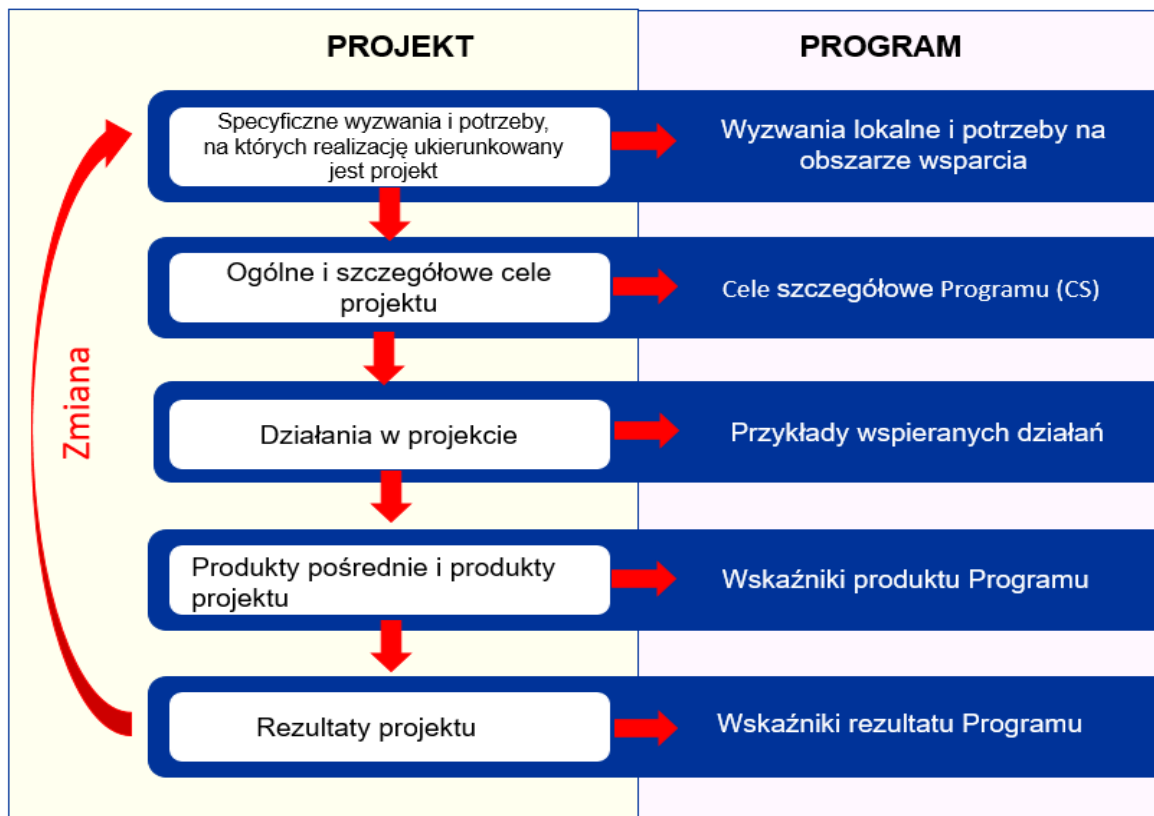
PROJEKT

PROGRAM

Zmiana

Specyficzne wyzwania i potrzeby, na których realizację ukierunkowany jest projekt

Wyzwania lokalne i potrzeby na obszarze wsparcia

Ogólne i szczegółowe cele projektu

Cele szczegółowe Programu (CS)

Działania w projekcie

Przykłady wspieranych działań

Produkty pośrednie i produkty projektu

Wskaźniki produktu Programu

Rezultaty projektu

Wskaźniki rezultatu Programu